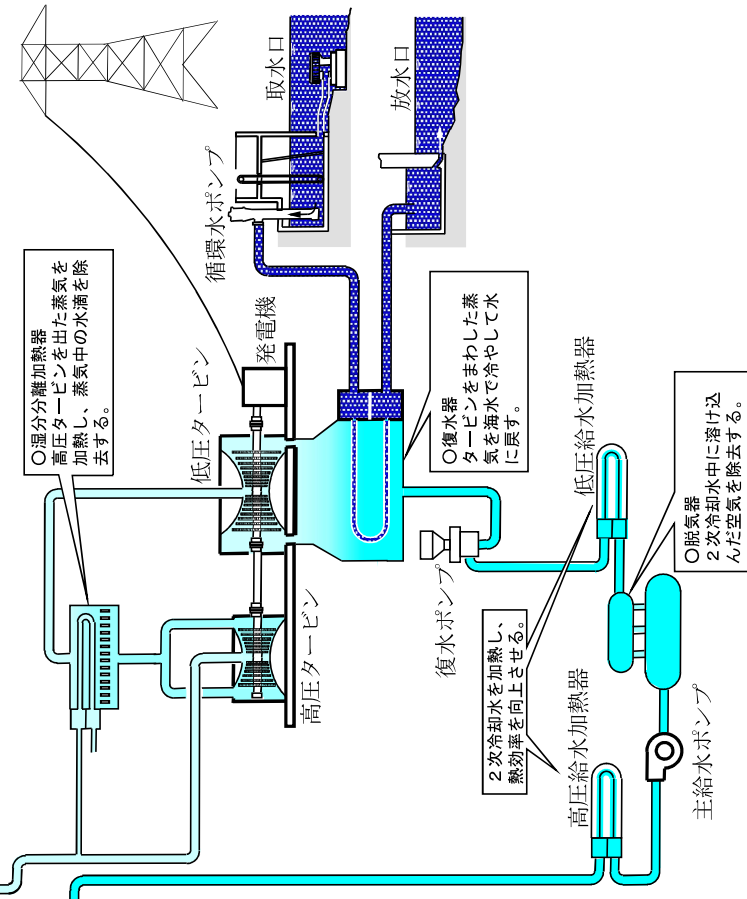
取水口

放水口

循環水ポンプ

発電機

○湿分分離加熱器
高圧タービンを出た蒸気を加熱し、蒸気中の水滴を除去する。

低圧タービン

○復水器
タービンをまわした蒸気を海水で冷やして水に戻す。

低圧給水加熱器

○脱気器
2次冷却水中に溶け込んだ空気を除去する。

高圧タービン

復水ポンプ

2次冷却水を加熱し、熱効率を向上させる。

高圧給水加熱器

主給水ポンプ